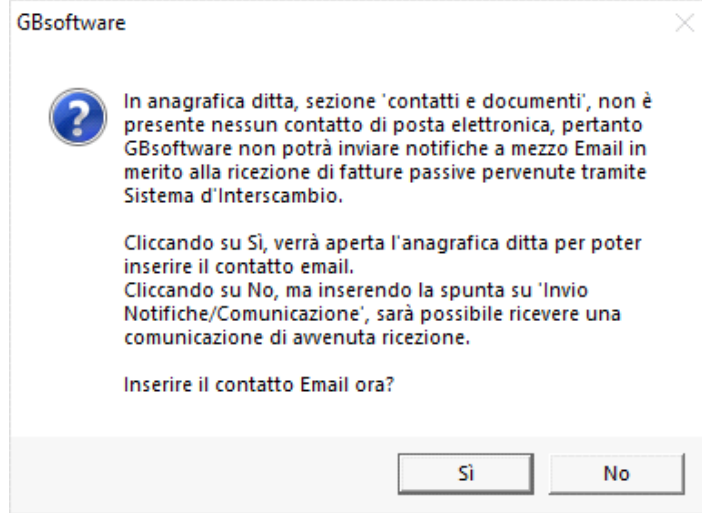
GBsoftware

In anagrafica ditta, sezione 'contatti e documenti', non è presente nessun contatto di posta elettronica, pertanto GBsoftware non potrà inviare notifiche a mezzo Email in merito alla ricezione di fatture passive pervenute tramite Sistema d'Interscambio.

Cliccando su Sì, verrà aperta l'anagrafica ditta per poter inserire il contatto email.
Cliccando su No, ma inserendo la spunta su 'Invio Notifiche/Comunicazione', sarà possibile ricevere una comunicazione di avvenuta ricezione.

Inserire il contatto Email ora?

Sì
No